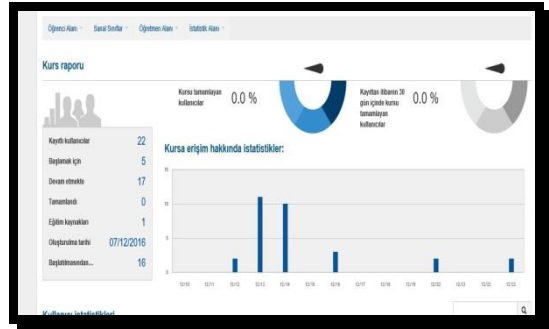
Öğrenci Alanı · Sanal Sınıflar · Öğretmen Alanı · İstatistik Alanı ·

Kurs raporu

Kursu tamamlayan kullanıcılar 0.0 %

Kayıttan itibaren 30 gün içinde kursu tamamlayan kullanıcılar 0.0 %

| | |
|---|---|
| Kayıtlı kullanıcılar | 22 |
| Başlamak için | 5 |
| Devam etmekte | 17 |
| Tamamlandı | 0 |
| Eğitim kaynakları | 1 |
| Oluşturulma tarihi | 07/12/2016 |
| Başlatılmasından... | 16 |

Kursa erişim hakkında istatistikler:

15
10
5
0

12/10 12/11 12/12 12/13 12/14 12/15 12/16 12/17 12/18 12/19 12/20 12/21 12/22 12/23

Kullanıcı istatistikleri